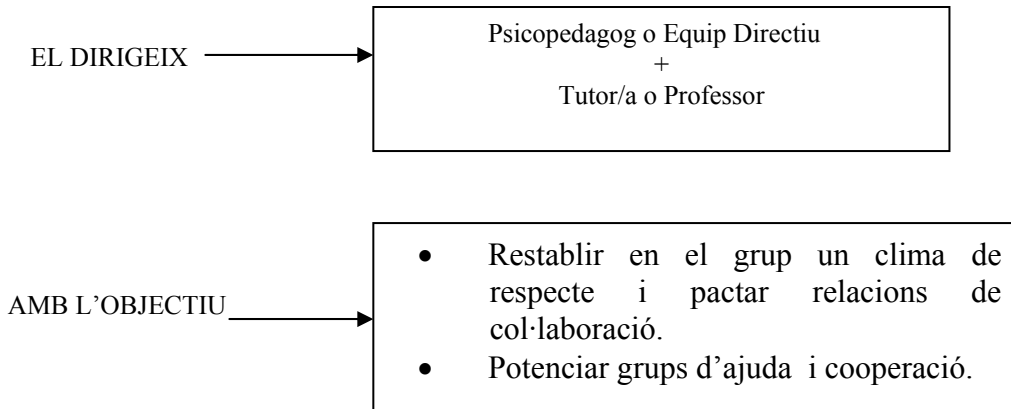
EL DIRIGEIX

Psicopedagog o Equip Directiu
+
Tutor/a o Professor

AMB L'OBJECTIU

- Restablir en el grup un clima de respecte i pactar relacions de col·laboració.
- Potenciar grups d'ajuda i cooperació.